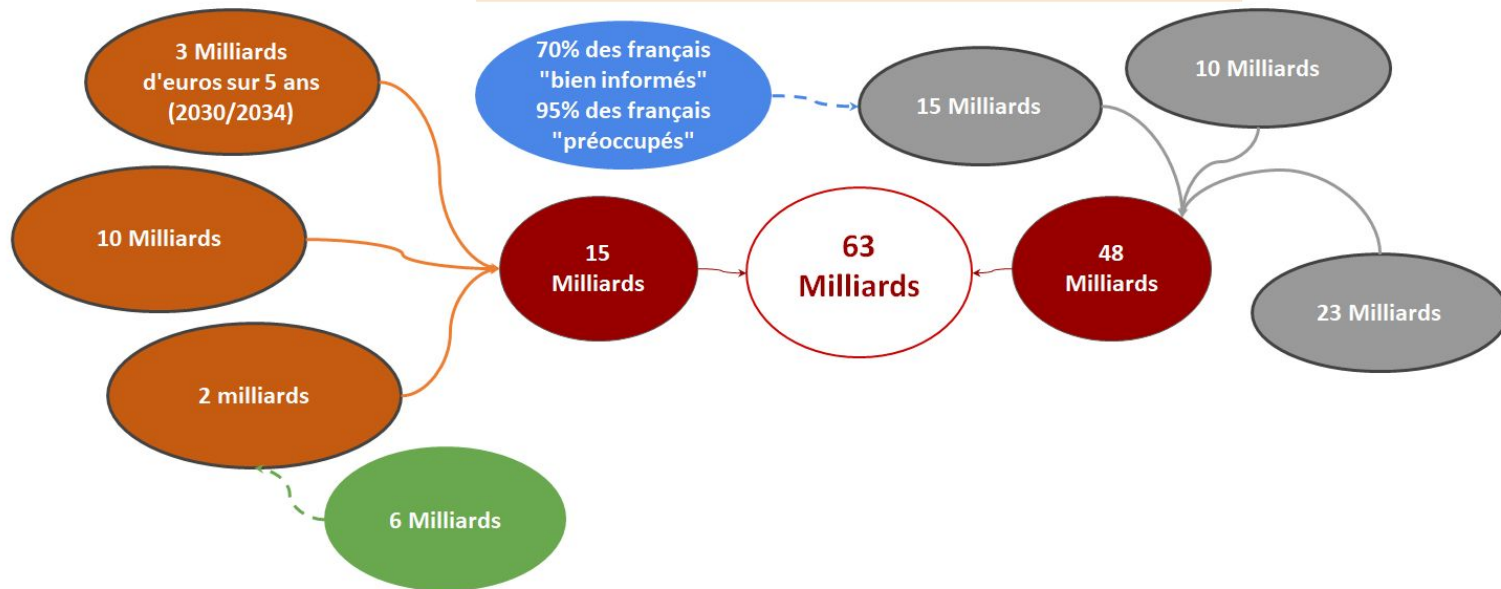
3 Milliards d'euros sur 5 ans (2030/2034)

70% des français "bien informés" 95% des français "préoccupés"

15 Milliards

10 Milliards

10 Milliards

15 Milliards

63 Milliards

48 Milliards

23 Milliards

2 milliards

6 Milliards